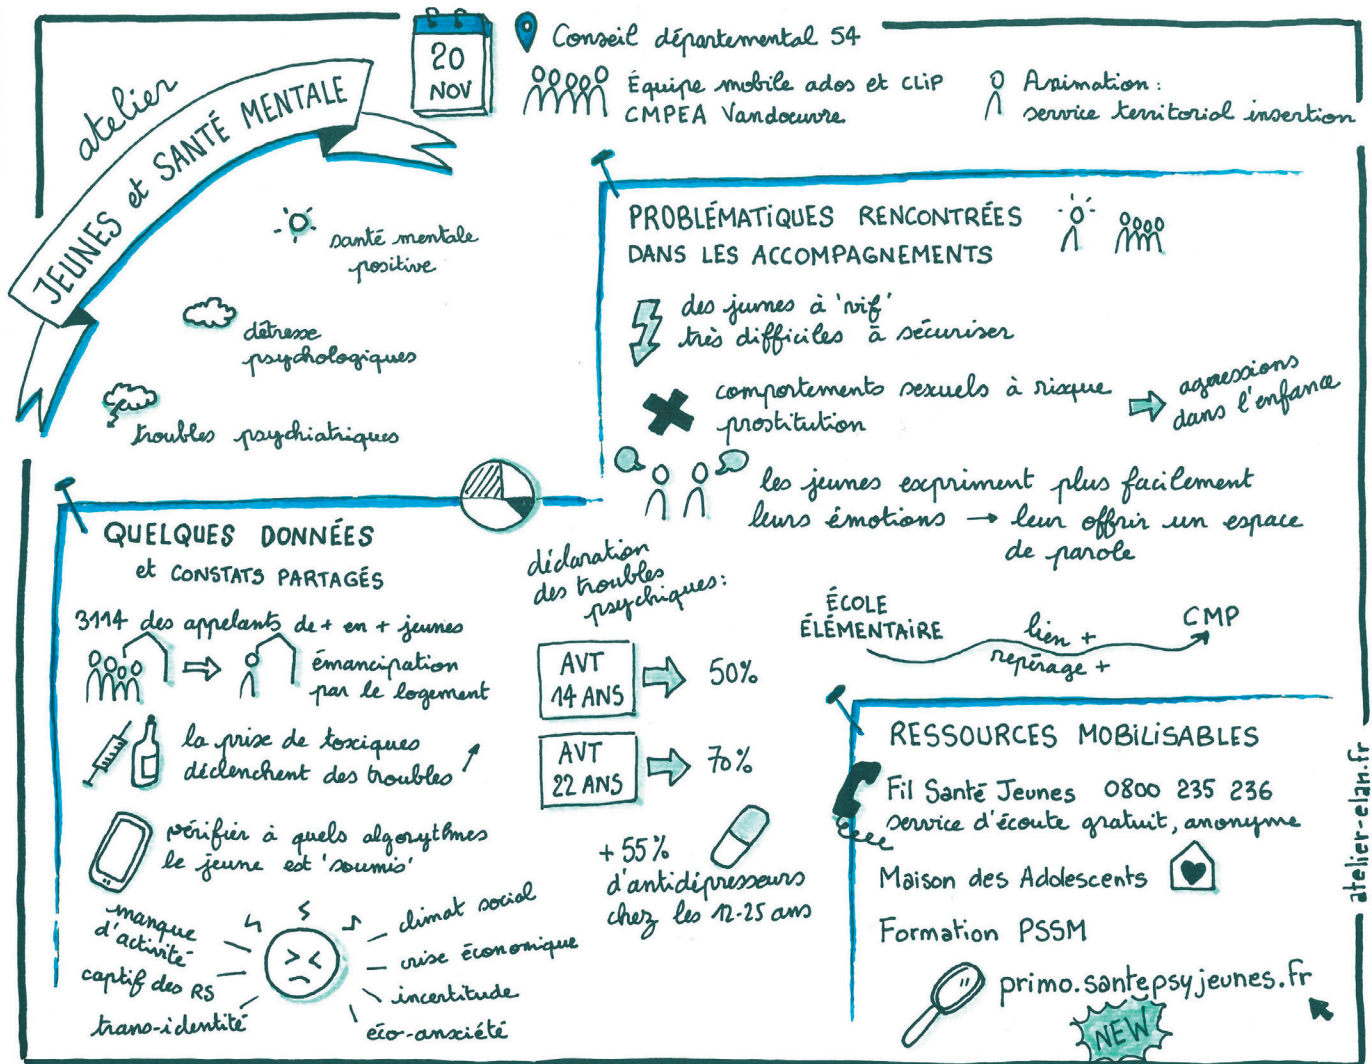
atelier
JEUNES et SANTÉ MENTALE

20 NOV

Conseil départemental 54

Équipe mobile ados et CLIP
CMPEA Vandoeuvre

Animation :
service territorial insertion

santé mentale positive

détresse psychologiques

troubles psychiatriques

PROBLÉMATIQUES RENCONTRÉES DANS LES ACCOMPAGNEMENTS

des jeunes à 'vif' très difficiles à sécuriser

comportements sexuels à risque prostitution → agressions dans l'enfance

les jeunes expriment plus facilement leurs émotions → leur offrir un espace de parole

ÉCOLE ÉLÉMENTAIRE — lien + — repérage + → CMP

QUELQUES DONNÉES et CONSTATS PARTAGÉS

3114 des appelants de + en + jeunes

→ émancipation par le logement

la prise de toxiques déclenchent des troubles ↗

vérifier à quels algorythmes le jeune est 'soumis'

manque d'activité
captif des RS
trans-identité
climat social
crise économique
incertitude
éco-anxiété

déclaration des troubles psychiques :

AVT 14 ANS → 50%

AVT 22 ANS → 70%

+ 55% d'antidépresseurs chez les 12-25 ans

RESSOURCES MOBILISABLES

Fil Santé Jeunes 0800 235 236
service d'écoute gratuit, anonyme

Maison des Adolescents

Formation PSSM

primo.santepsyjeunes.fr

NEW

atelier-elan.fr